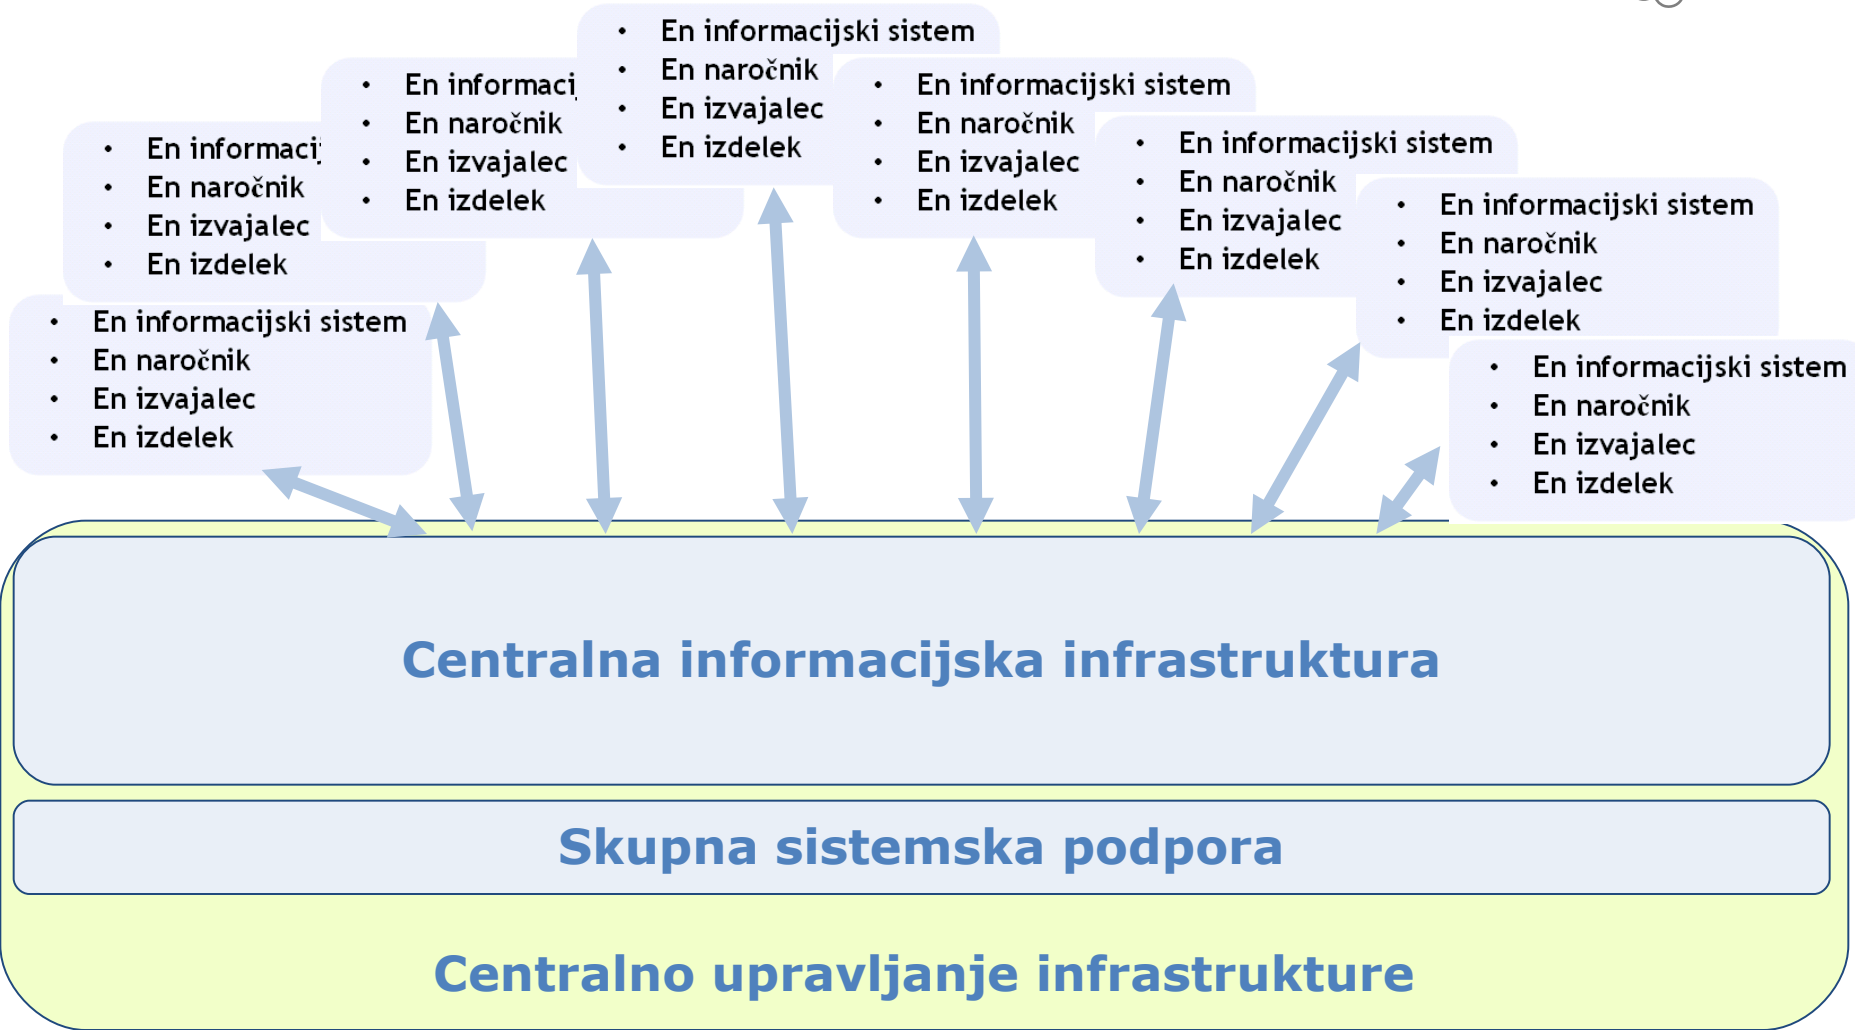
- En informacij
- En naročnik
- En izvajalec
- En izdelek

- En informaci
- En naročnik
- En izvajalec
- En izdelek

- En informacijski sistem
- En naročnik
- En izvajalec
- En izdelek

- En informacijski sistem
- En naročnik
- En izvajalec
- En izdelek

- En informacijski sistem
- En naročnik
- En izvajalec
- En izdelek

- En informacijski sistem
- En naročnik
- En izvajalec
- En izdelek

- En informacijski sistem
- En naročnik
- En izvajalec
- En izdelek

- En informacijski sistem
- En naročnik
- En izvajalec
- En izdelek

Centralna informacijska infrastruktura

Skupna sistemska podpora

Centralno upravljanje infrastrukture